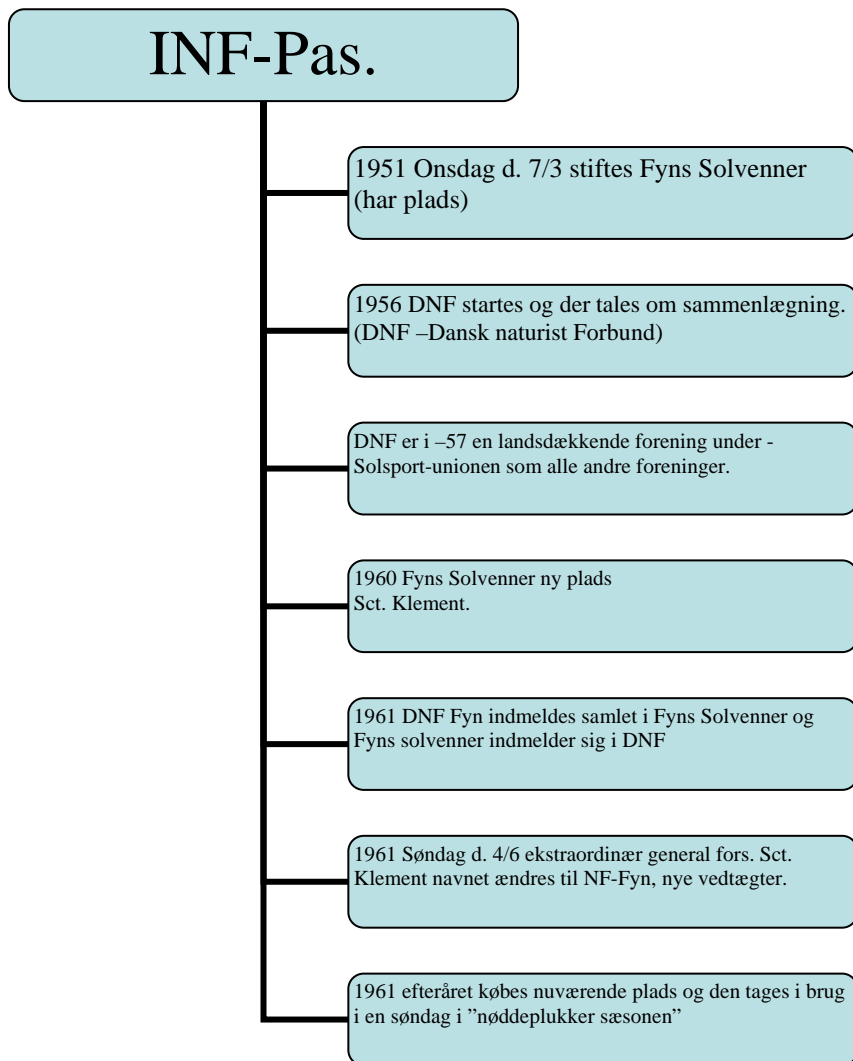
INF-Pas.

1951 Onsdag d. 7/3 stiftes Fyns Solvenner (har plads)

1956 DNF startes og der tales om sammenlægning. (DNF –Dansk naturist Forbund)

DNF er i –57 en landsdækkende forening under - Solsport-unionen som alle andre foreninger.

1960 Fyns Solvenner ny plads
Sct. Klement.

1961 DNF Fyn indmeldes samlet i Fyns Solvenner og Fyns solvenner indmelder sig i DNF

1961 Søndag d. 4/6 ekstraordinær general fors. Sct. Klement navnet ændres til NF-Fyn, nye vedtægter.

1961 efteråret købes nuværende plads og den tages i brug i en søndag i ”nøddeplukker sæsonen”